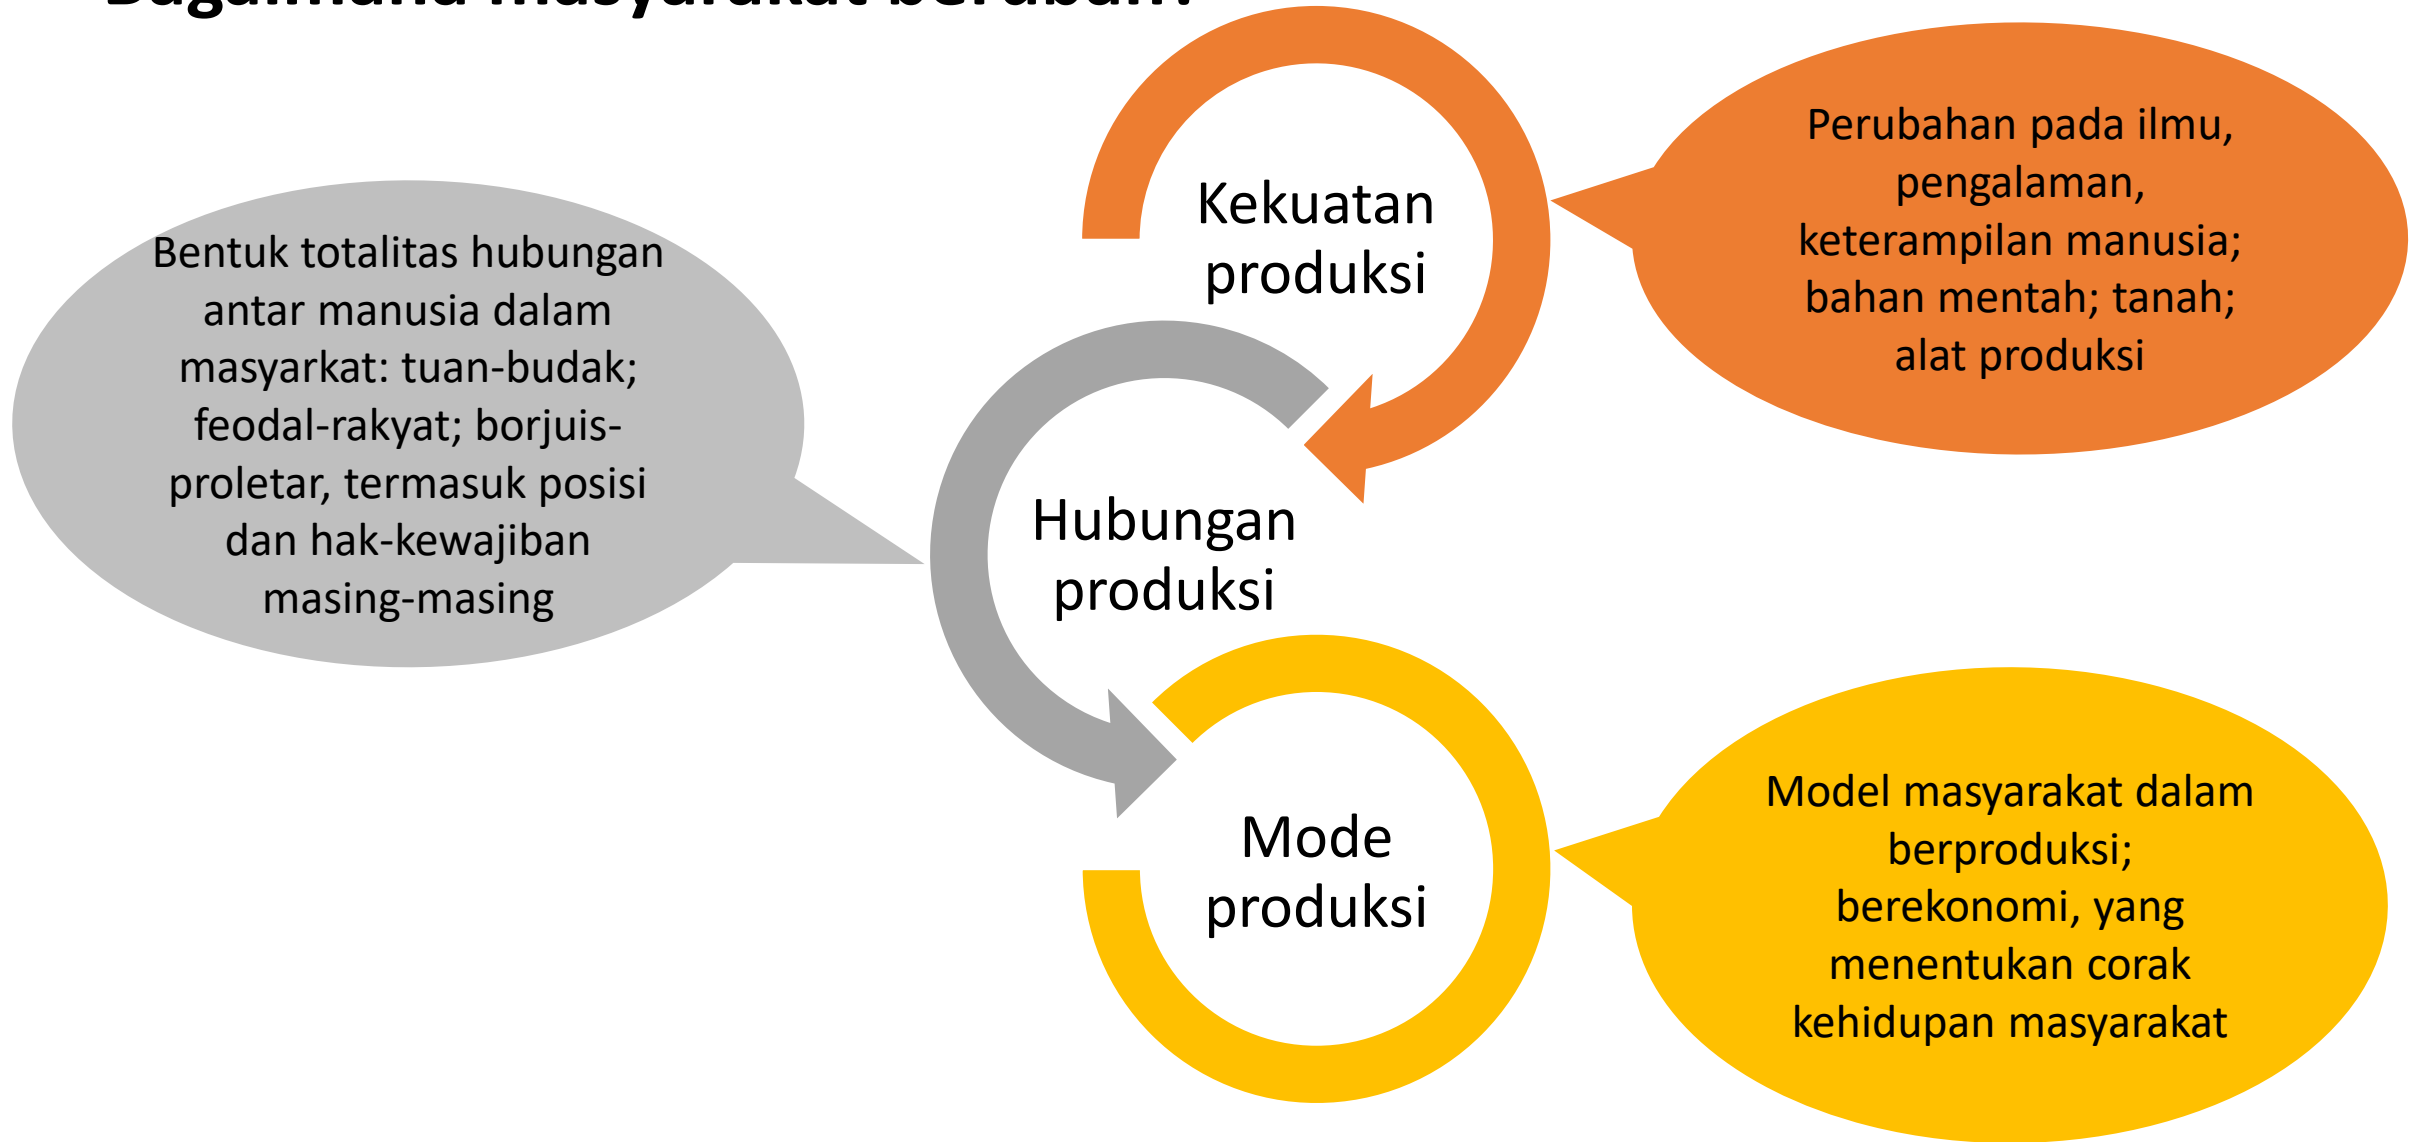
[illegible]

Kekuatan produksi

Perubahan pada ilmu, pengalaman, keterampilan manusia; bahan mentah; tanah; alat produksi

Bentuk totalitas hubungan antar manusia dalam masyarkat: tuan-budak; feodal-rakyat; borjuis-proletar, termasuk posisi dan hak-kewajiban masing-masing

Hubungan produksi

Mode produksi

Model masyarakat dalam berproduksi; berekonomi, yang menentukan corak kehidupan masyarakat